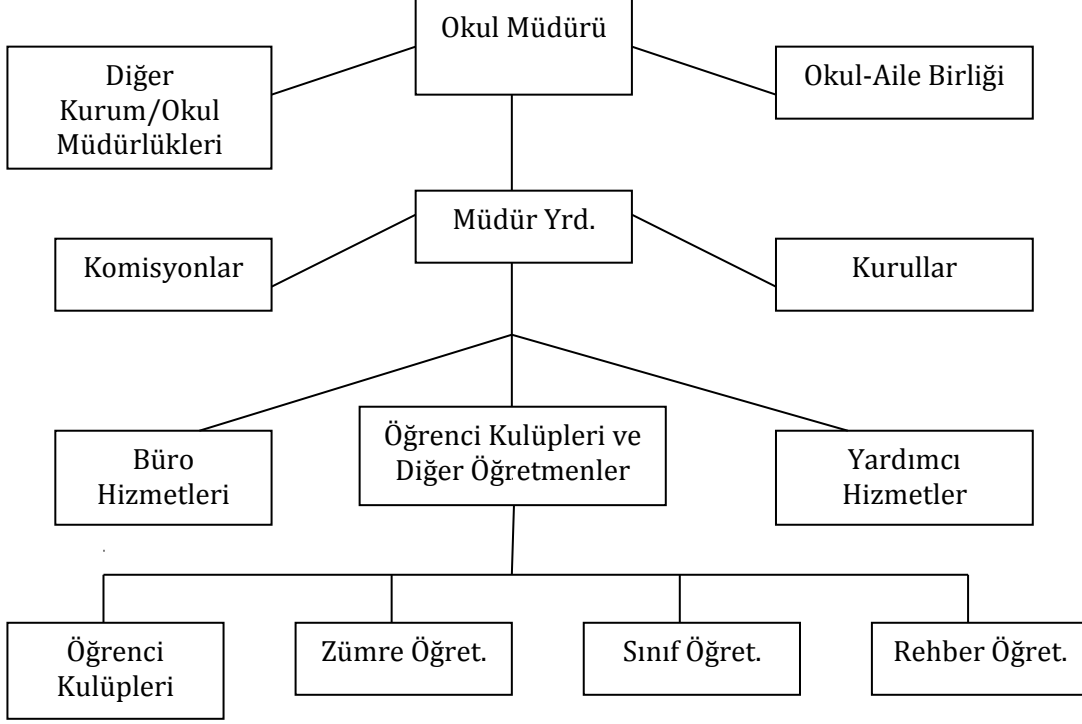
Okul Müdürü

Diğer Kurum/Okul Müdürlükleri

Okul-Aile Birliği

Müdür Yrd.

Komisyonlar

Kurullar

Büro Hizmetleri

Öğrenci Kulüpleri ve Diğer Öğretmenler

Yardımcı Hizmetler

Öğrenci Kulüpleri

Zümre Öğret.

Sınıf Öğret.

Rehber Öğret.